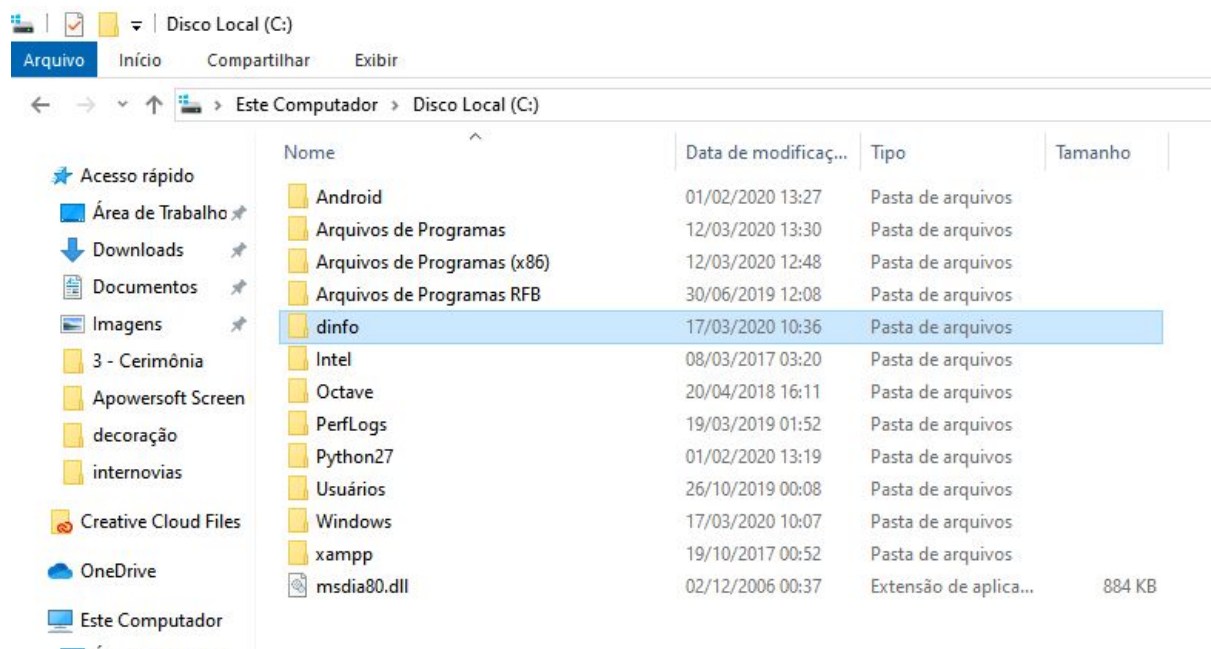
Disco Local (C:)

Arquivo Início Compartilhar Exibir

Este Computador > Disco Local (C:)

Acesso rápido
Área de Trabalho
Downloads
Documentos
Imagens
3 - Cerimônia
Apowersoft Screen
decoração
internovias
Creative Cloud Files
OneDrive
Este Computador

| Nome | Data de modificaç... | Tipo | Tamanho |
|---|---|---|---|
| Android | 01/02/2020 13:27 | Pasta de arquivos | |
| Arquivos de Programas | 12/03/2020 13:30 | Pasta de arquivos | |
| Arquivos de Programas (x86) | 12/03/2020 12:48 | Pasta de arquivos | |
| Arquivos de Programas RFB | 30/06/2019 12:08 | Pasta de arquivos | |
| dinfo | 17/03/2020 10:36 | Pasta de arquivos | |
| Intel | 08/03/2017 03:20 | Pasta de arquivos | |
| Octave | 20/04/2018 16:11 | Pasta de arquivos | |
| PerfLogs | 19/03/2019 01:52 | Pasta de arquivos | |
| Python27 | 01/02/2020 13:19 | Pasta de arquivos | |
| Usuários | 26/10/2019 00:08 | Pasta de arquivos | |
| Windows | 17/03/2020 10:07 | Pasta de arquivos | |
| xampp | 19/10/2017 00:52 | Pasta de arquivos | |
| msdia80.dll | 02/12/2006 00:37 | Extensão de aplica... | 884 KB |